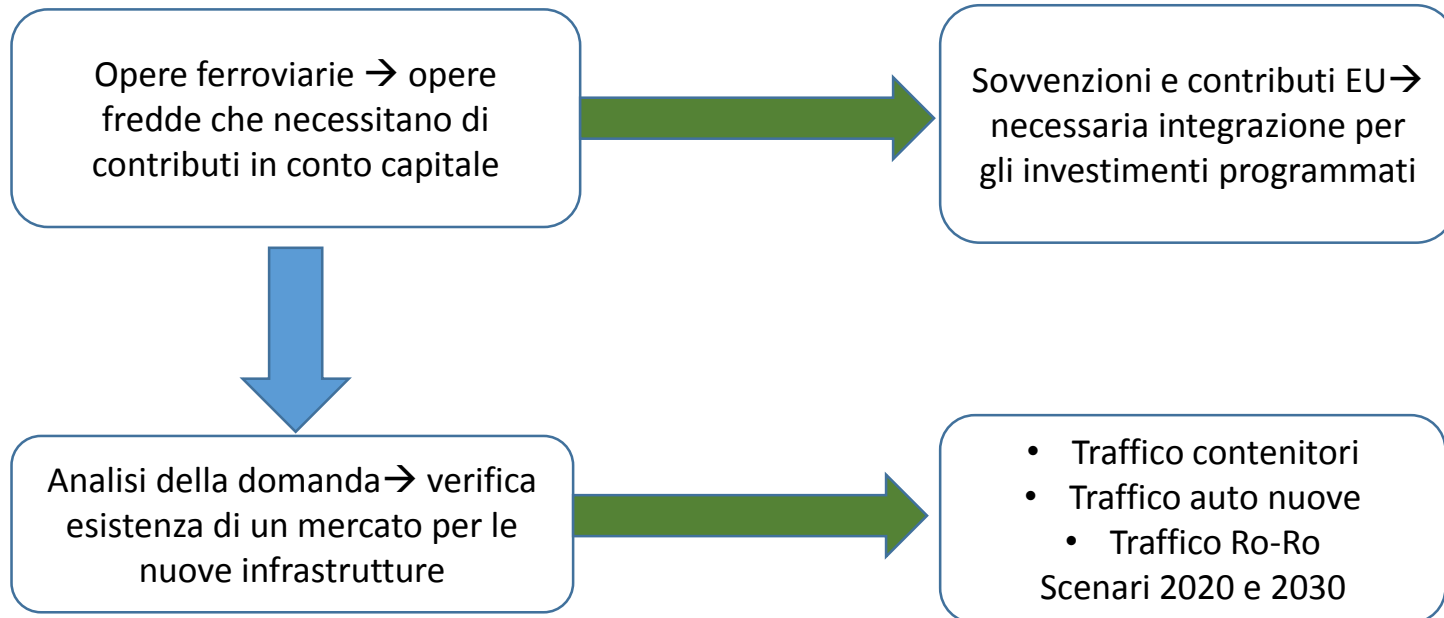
Opere ferroviarie → opere fredde che necessitano di contributi in conto capitale

Sovvenzioni e contributi EU→ necessaria integrazione per gli investimenti programmati

Analisi della domanda→ verifica esistenza di un mercato per le nuove infrastrutture

• Traffico contenitori
• Traffico auto nuove
• Traffico Ro-Ro
Scenari 2020 e 2030